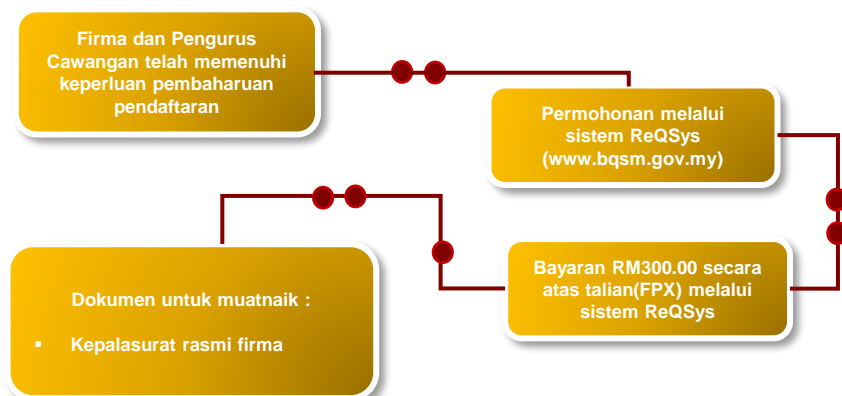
Firma dan Pengurus Cawangan telah memenuhi keperluan pembaharuan pendaftaran

Permohonan melalui sistem ReQSys (www.bqsm.gov.my)

Bayaran RM300.00 secara atas talian(FPX) melalui sistem ReQSys

Dokumen untuk muatnaik :

▪ Kepalasurat rasmi firma